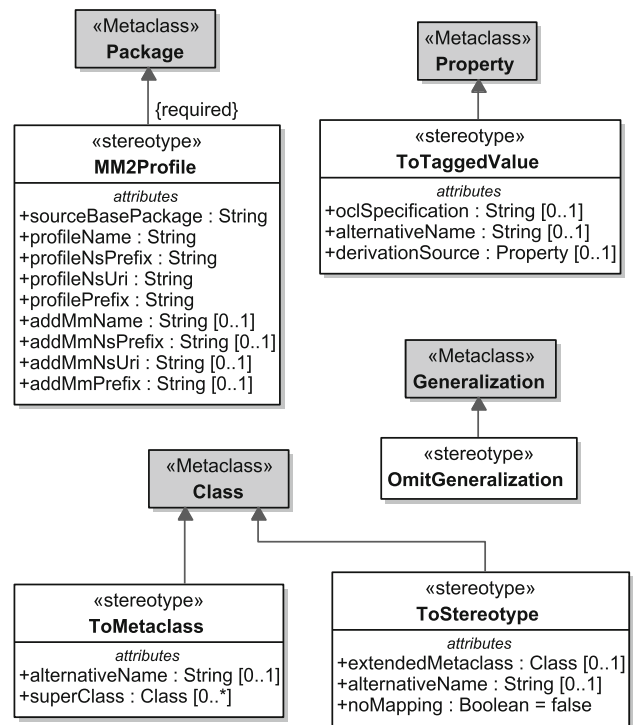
«Metaclass»
Package

{required}

«stereotype»
MM2Profile

attributes
+sourceBasePackage : String
+profileName : String
+profileNsPrefix : String
+profileNsUri : String
+profilePrefix : String
+addMmName : String [0..1]
+addMmNsPrefix : String [0..1]
+addMmNsUri : String [0..1]
+addMmPrefix : String [0..1]

«Metaclass»
Property

«stereotype»
ToTaggedValue

attributes
+oclSpecification : String [0..1]
+alternativeName : String [0..1]
+derivationSource : Property [0..1]

«Metaclass»
Generalization

«stereotype»
OmitGeneralization

«Metaclass»
Class

«stereotype»
ToMetaclass

attributes
+alternativeName : String [0..1]
+superClass : Class [0..*]

«stereotype»
ToStereotype

attributes
+extendedMetaclass : Class [0..1]
+alternativeName : String [0..1]
+noMapping : Boolean = false